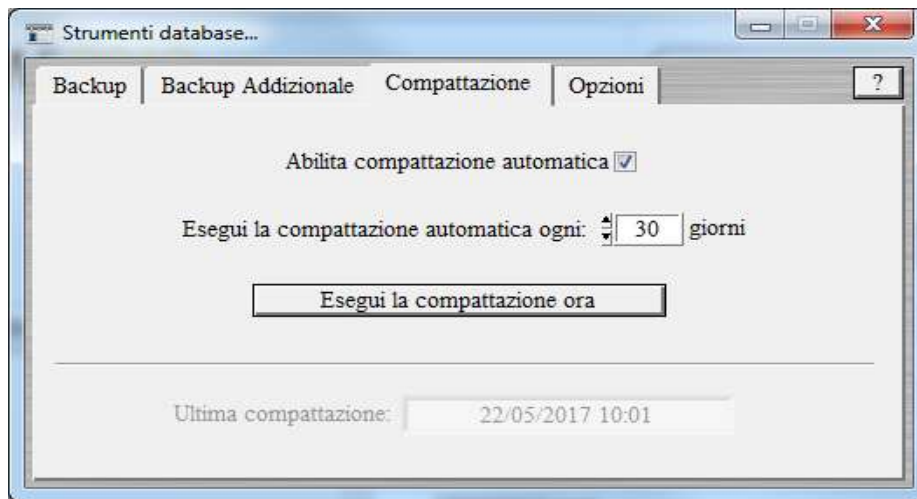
Strumenti database...

Backup | Backup Addizionale | Compattazione | Opzioni

?

Abilita compattazione automatica

Esegui la compattazione automatica ogni: 30 giorni

Esegui la compattazione ora

Ultima compattazione: 22/05/2017 10:01